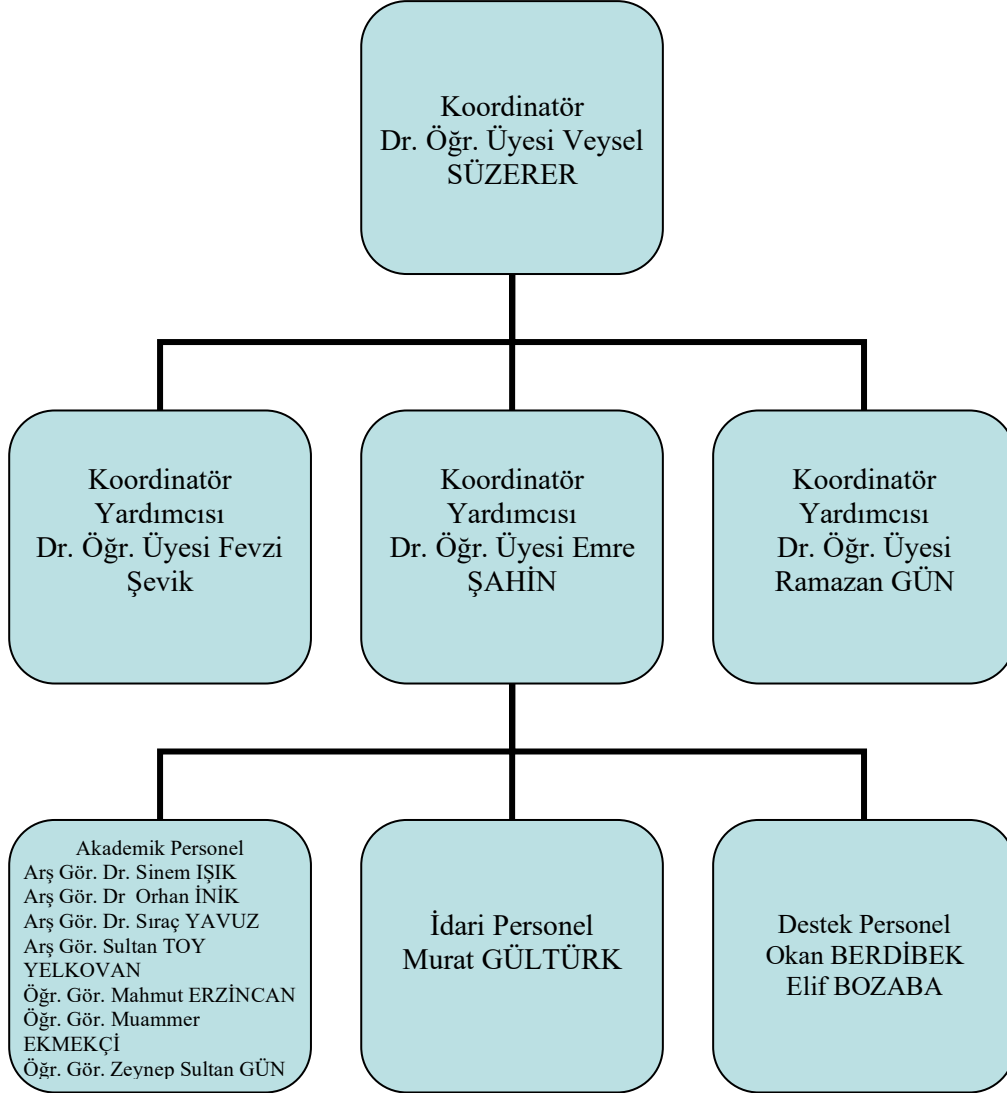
Koordinatör
Dr. Öğr. Üyesi Veysel SÜZERER

Koordinatör Yardımcısı
Dr. Öğr. Üyesi Fevzi Şevik

Koordinatör Yardımcısı
Dr. Öğr. Üyesi Emre ŞAHİN

Koordinatör Yardımcısı
Dr. Öğr. Üyesi Ramazan GÜN

Akademik Personel
Arş Gör. Dr. Sinem IŞIK
Arş Gör. Dr Orhan İNİK
Arş Gör. Dr. Sıraç YAVUZ
Arş Gör. Sultan TOY YELKOVAN
Öğr. Gör. Mahmut ERZİNCAN
Öğr. Gör. Muammer EKMEKÇİ
Öğr. Gör. Zeynep Sultan GÜN

İdari Personel
Murat GÜLTÜRK

Destek Personel
Okan BERDİBEK
Elif BOZABA